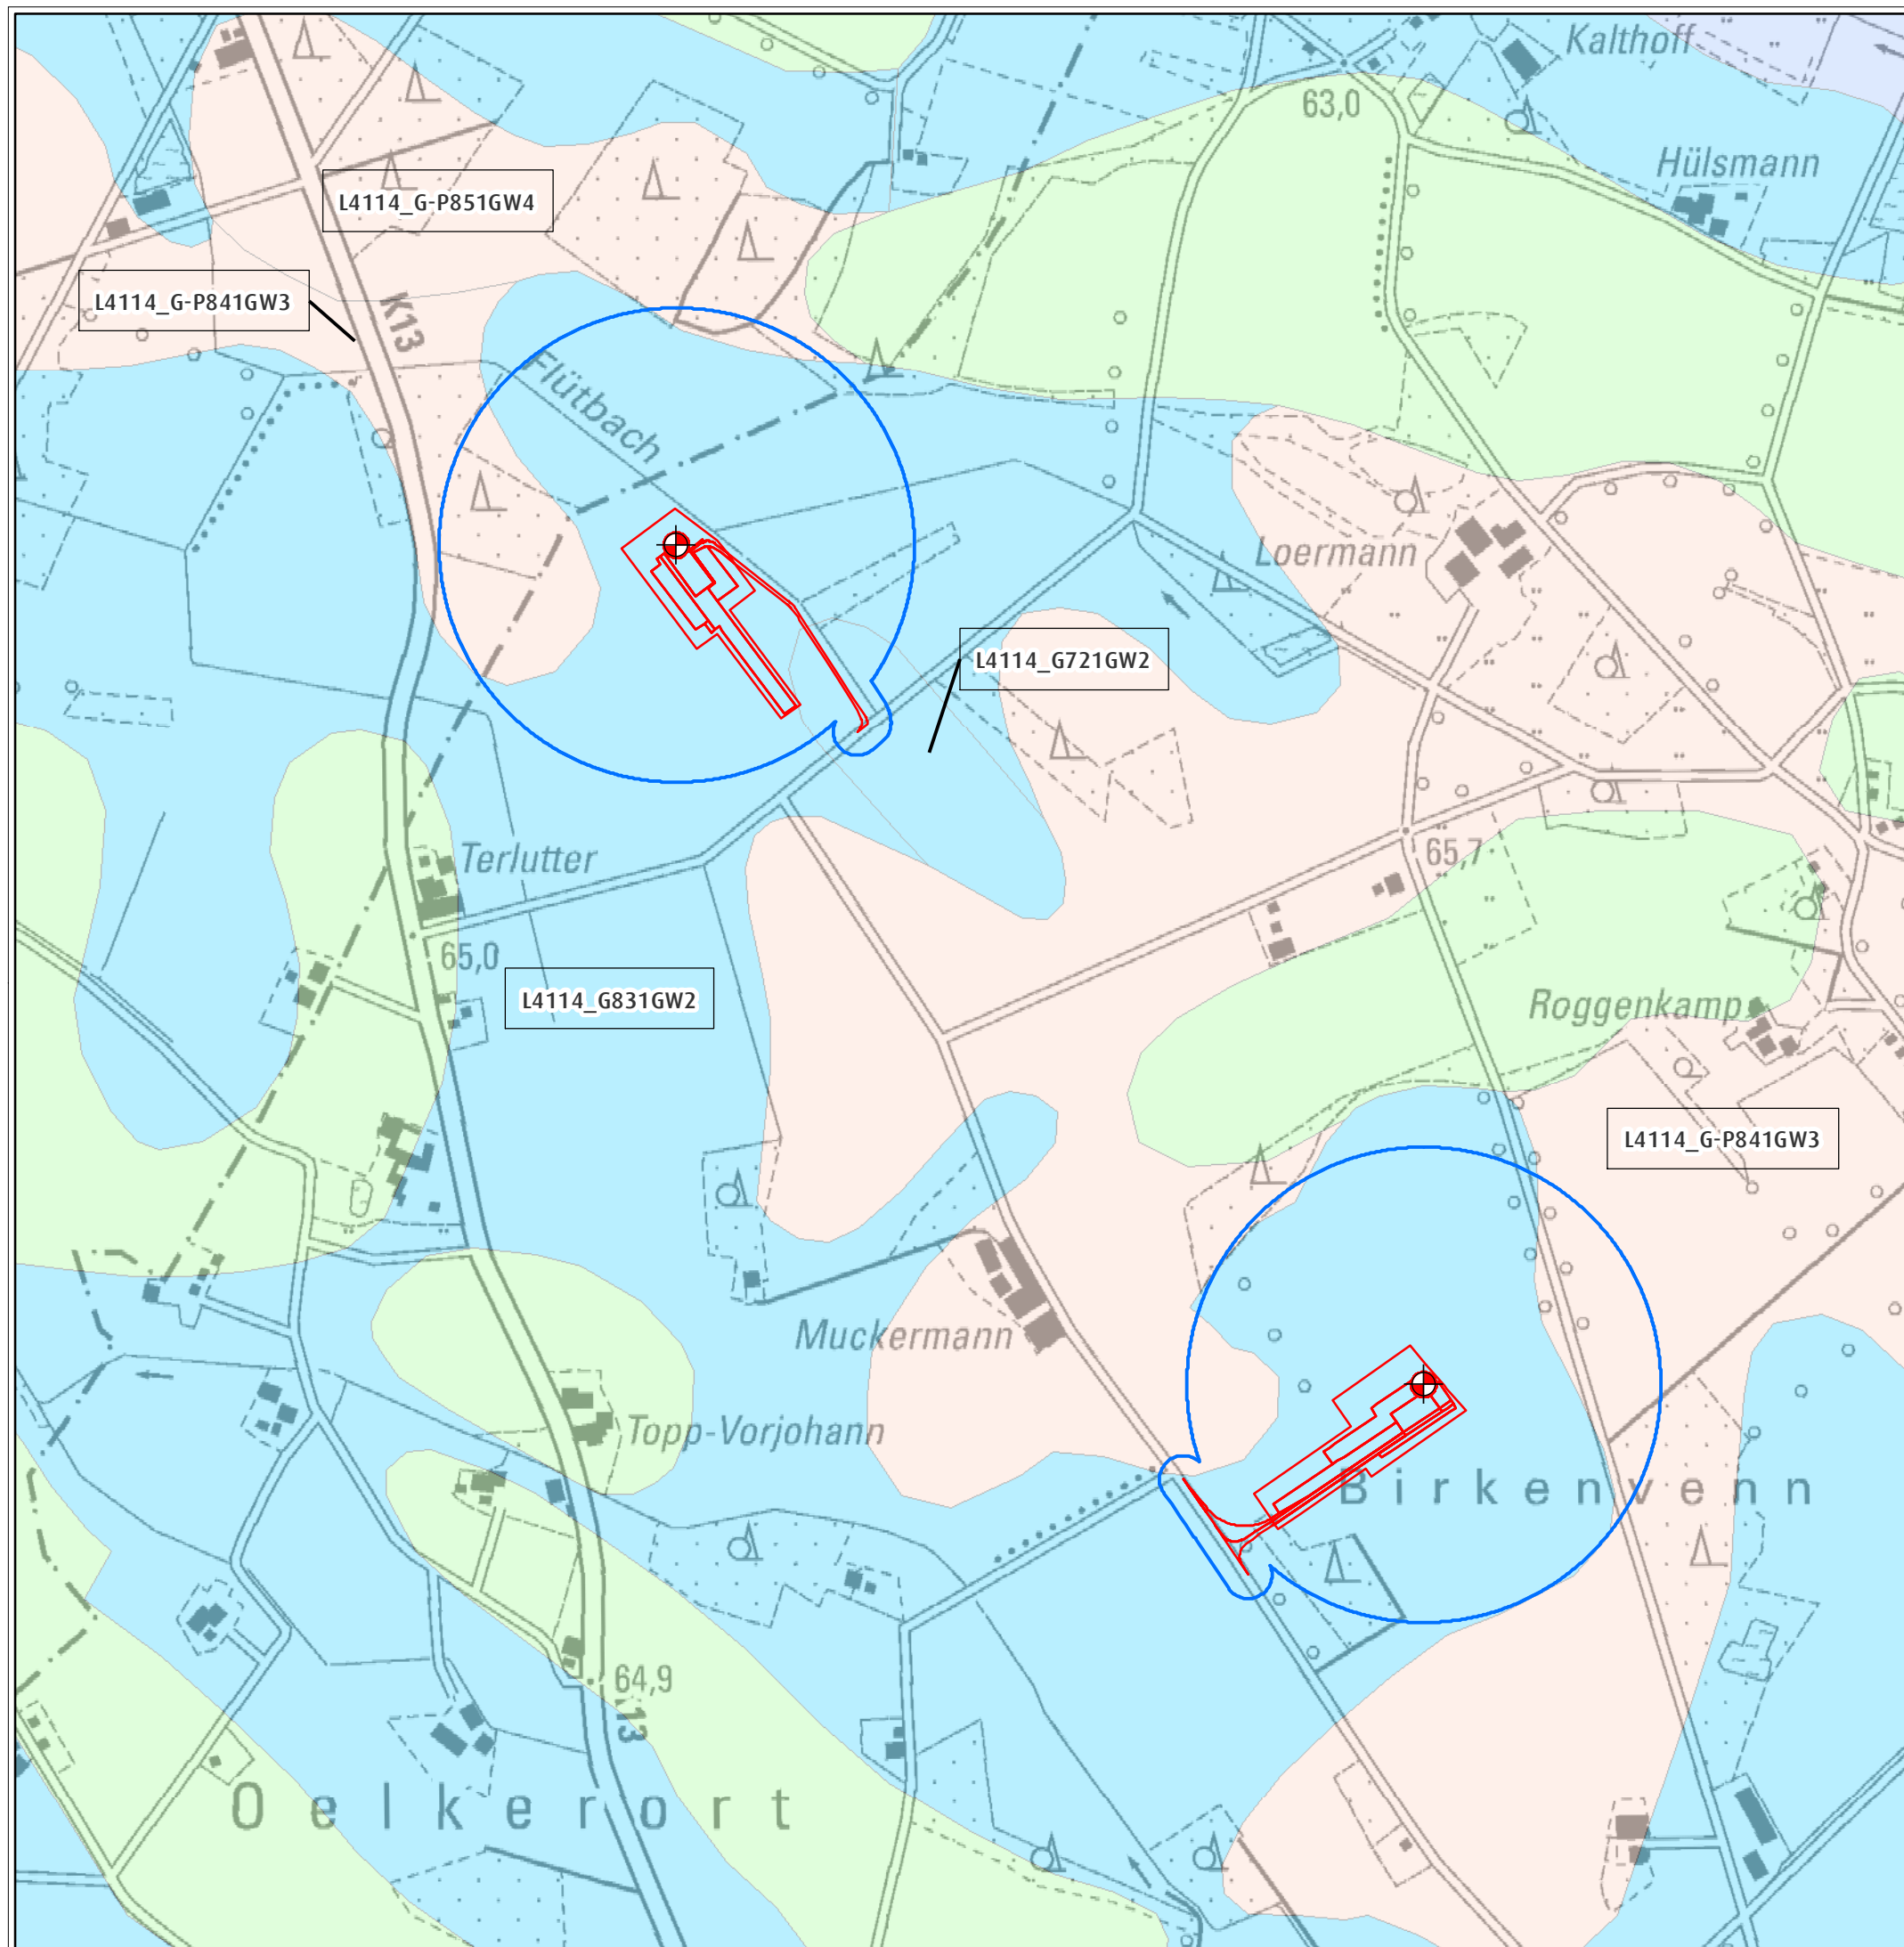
Kalthoff
63,0
Hülsmann
L4114_G-P851GW4
L4114_G-P841GW3
K13
Flütbach
Loermann
L4114_G721GW2
Terlutter
65,7
65,0
L4114_G831GW2
Roggenkamp
L4114_G-P841GW3
Muckermann
Topp-Vorjohann
Birkenvenn
64,9
13
Oelkerort